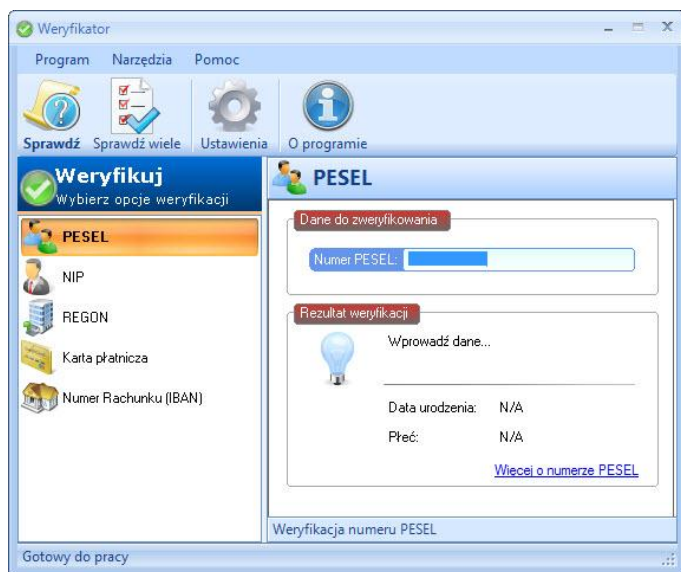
Weryfikator

Program Narzędzia Pomoc

Sprawdź Sprawdź wiele Ustawienia O programie

Weryfikuj
Wybierz opcje weryfikacji

PESEL
NIP
REGON
Karta płatnicza
Numer Rachunku (IBAN)

PESEL

Dane do zweryfikowania
Numer PESEL:

Rezultat weryfikacji
Wprowadź dane...

Data urodzenia: N/A
Płeć: N/A

Więcej o numerze PESEL

Weryfikacja numeru PESEL

Gotowy do pracy